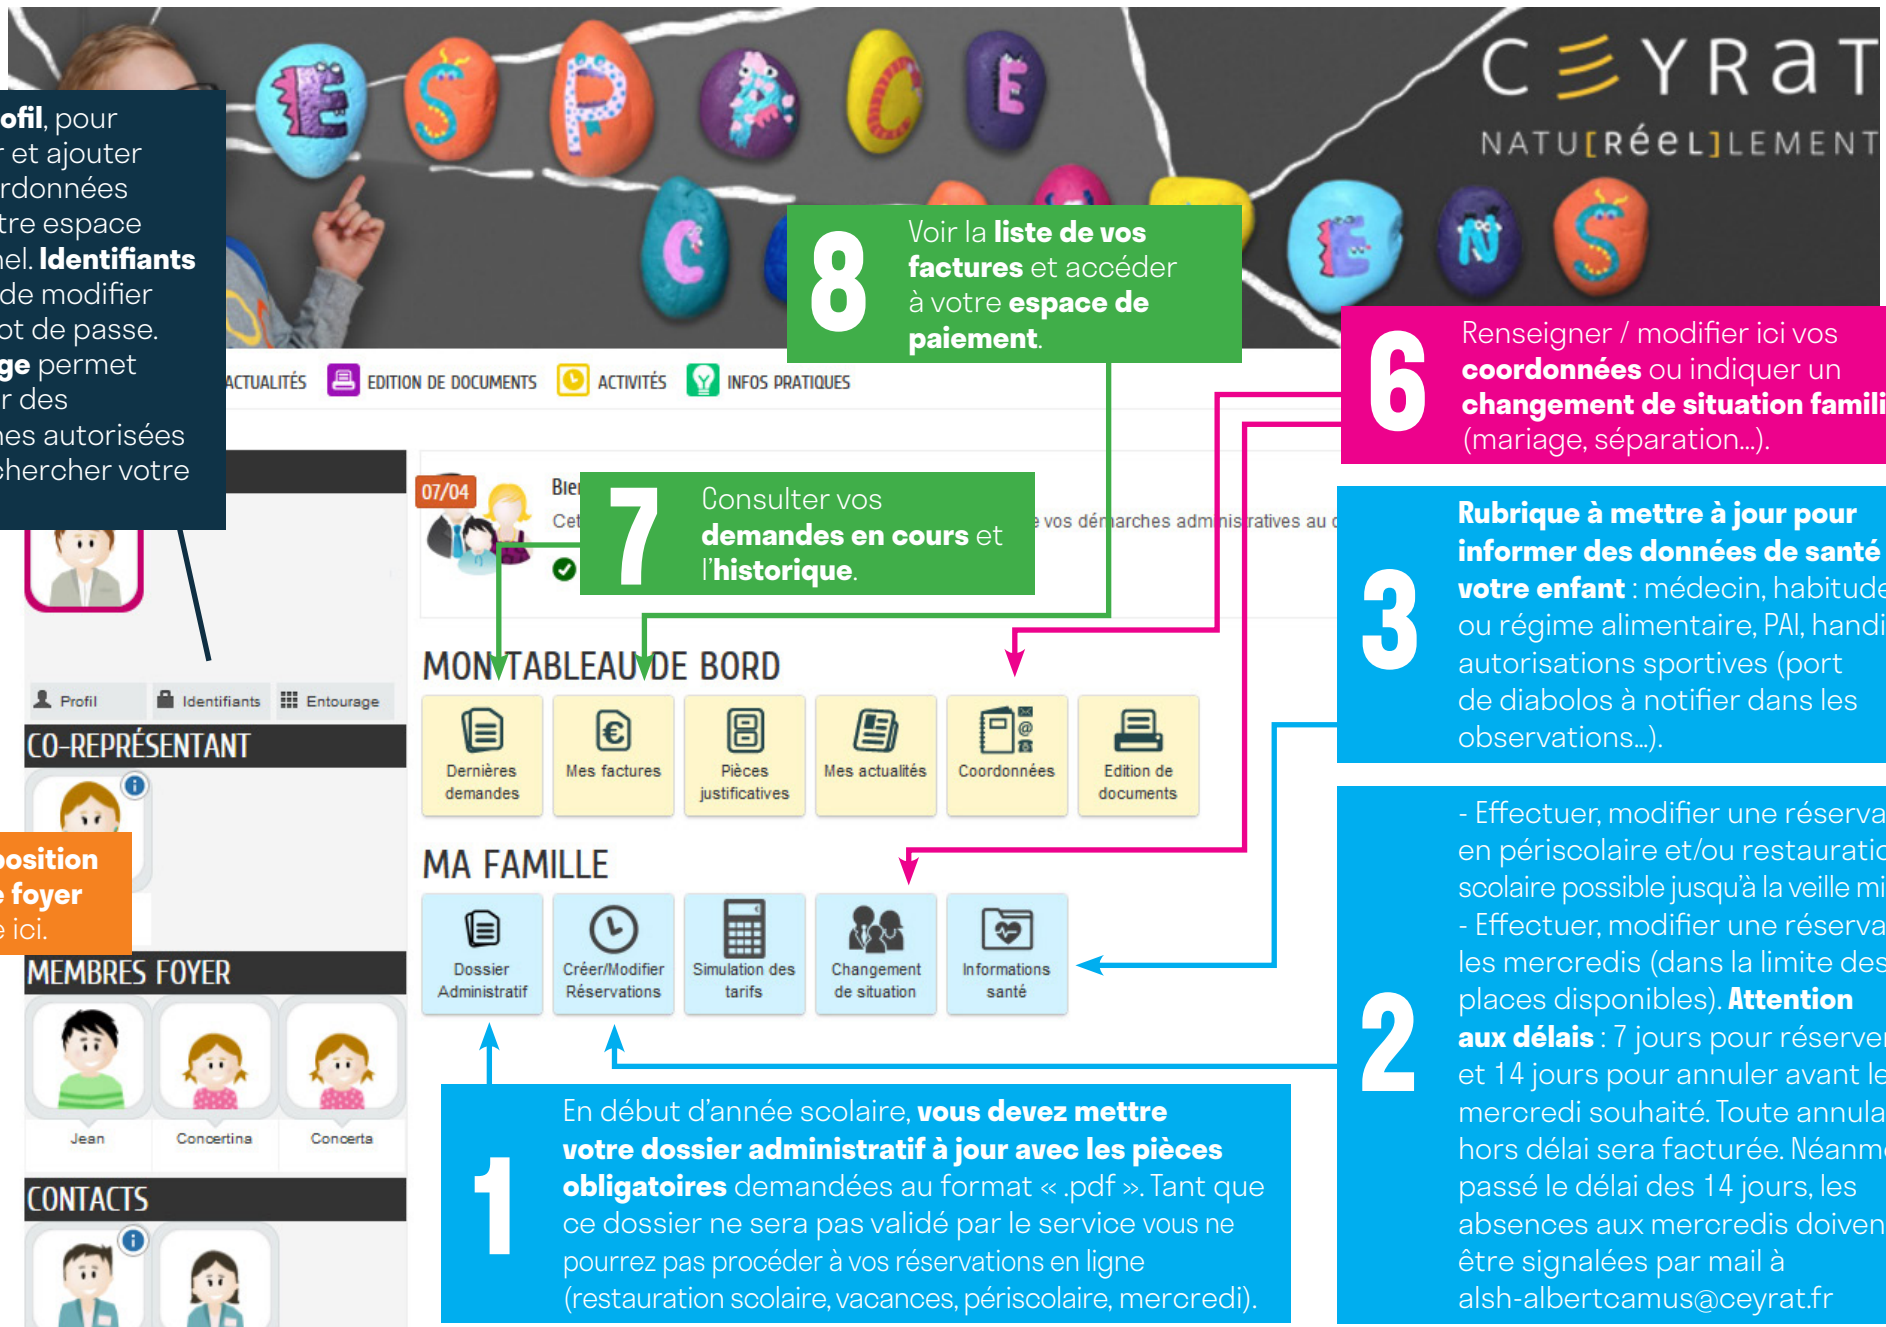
ofil, pour
r et ajouter
rdonnées
tre espace
nel. Identifiants
de modifier
ot de passe.
ge permet
r des
nes autorisées
chercher votre

ESPACE CENS

C≡YRaT
NATU[RéeL]LEMENT

8 Voir la liste de vos factures et accéder à votre espace de paiement.

6 Renseigner / modifier ici vos coordonnées ou indiquer un changement de situation famili (mariage, séparation...).

ACTUALITÉS EDITION DE DOCUMENTS ACTIVITÉS INFOS PRATIQUES

07/04 Bie Cet

7 Consulter vos demandes en cours et l'historique.

vos démarches administratives au c

3 Rubrique à mettre à jour pour informer des données de santé votre enfant : médecin, habitude ou régime alimentaire, PAI, handi autorisations sportives (port de diabolos à notifier dans les observations...).

Profil Identifiants Entourage

CO-REPRÉSENTANT

osition
e foyer
e ici.

MON TABLEAU DE BORD

Dernières demandes | Mes factures | Pièces justificatives | Mes actualités | Coordonnées | Edition de documents

MA FAMILLE

Dossier Administratif | Créer/Modifier Réservations | Simulation des tarifs | Changement de situation | Informations santé

MEMBRES FOYER

Jean Concertina Concerta

CONTACTS

1 En début d'année scolaire, vous devez mettre votre dossier administratif à jour avec les pièces obligatoires demandées au format « .pdf ». Tant que ce dossier ne sera pas validé par le service vous ne pourrez pas procéder à vos réservations en ligne (restauration scolaire, vacances, périscolaire, mercredi).

2 - Effectuer, modifier une réserva en périscolaire et/ou restauratio scolaire possible jusqu'à la veille mi
- Effectuer, modifier une réserva les mercredis (dans la limite des places disponibles). Attention aux délais : 7 jours pour réserve et 14 jours pour annuler avant le mercredi souhaité. Toute annula hors délai sera facturée. Néanm passé le délai des 14 jours, les absences aux mercredis doiven être signalées par mail à alsh-albertcamus@ceyrat.fr